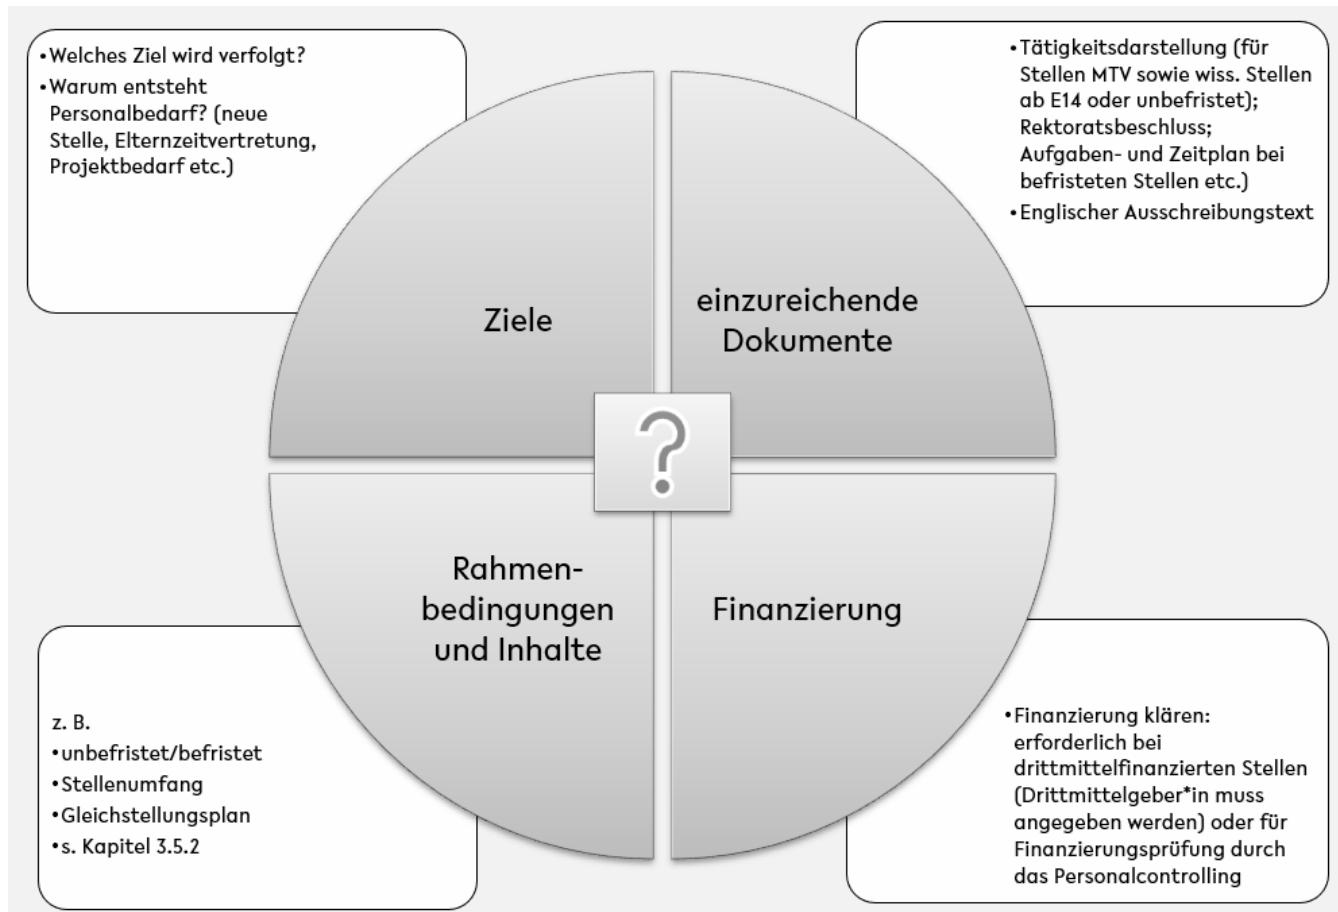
• Welches Ziel wird verfolgt?
• Warum entsteht Personalbedarf? (neue Stelle, Elternzeitvertretung, Projektbedarf etc.)

• Tätigkeitsdarstellung (für Stellen MTV sowie wiss. Stellen ab E14 oder unbefristet); Rektoratsbeschluss; Aufgaben- und Zeitplan bei befristeten Stellen etc.)
• Englischer Ausschreibungstext

Ziele

einzureichende Dokumente

?

Rahmenbedingungen und Inhalte

Finanzierung

z. B.
• unbefristet/befristet
• Stellenumfang
• Gleichstellungsplan
• s. Kapitel 3.5.2

• Finanzierung klären: erforderlich bei drittmittelfinanzierten Stellen (Drittmittelgeber*in muss angegeben werden) oder für Finanzierungsprüfung durch das Personalcontrolling